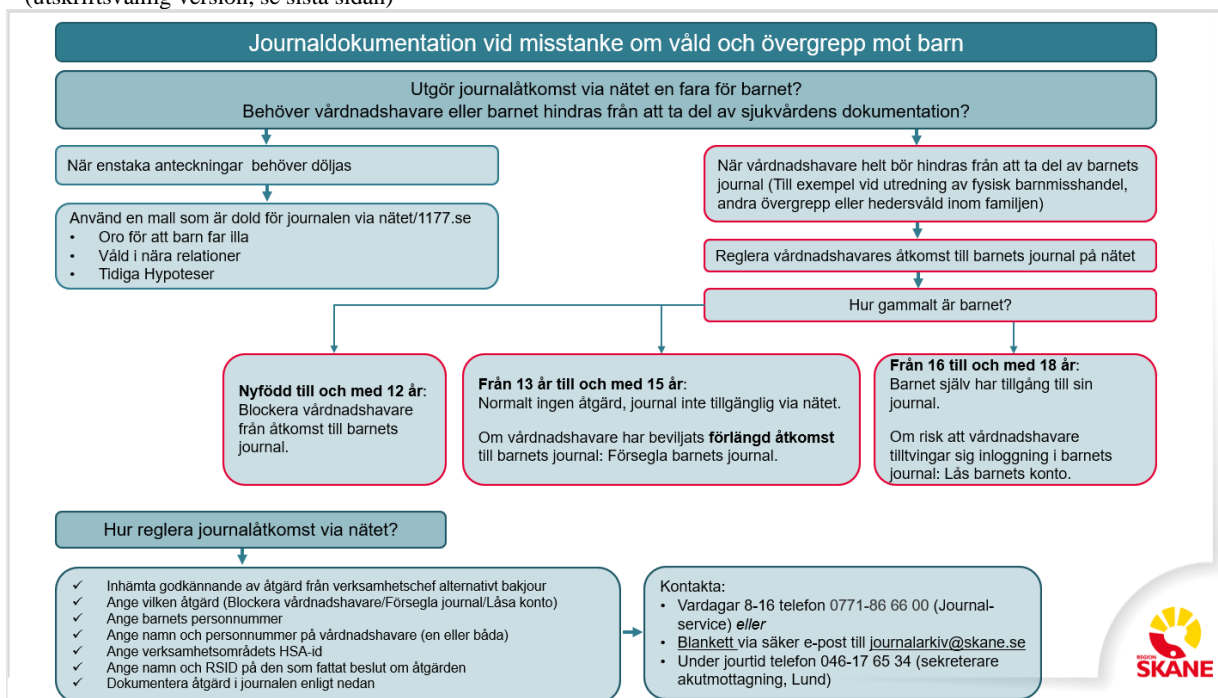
(utskriftsvänlig version, se sista sidan)

Journaldokumentation vid misstanke om våld och övergrepp mot barn

Utgör journalåtkomst via nätet en fara för barnet?
Behöver vårdnadshavare eller barnet hindras från att ta del av sjukvårdens dokumentation?

När enstaka anteckningar behöver döljas

Använd en mall som är dold för journalen via nätet/1177.se
• Oro för att barn far illa
• Våld i nära relationer
• Tidiga Hypoteser

När vårdnadshavare helt bör hindras från att ta del av barnets journal (Till exempel vid utredning av fysisk barnmisshandel, andra övergrepp eller hedersvåld inom familjen)

Reglera vårdnadshavares åtkomst till barnets journal på nätet

Hur gammalt är barnet?

**Nyfödd till och med 12 år**:
Blockera vårdnadshavare från åtkomst till barnets journal.

**Från 13 år till och med 15 år**:
Normalt ingen åtgärd, journal inte tillgänglig via nätet.

Om vårdnadshavare har beviljats **förlängd åtkomst** till barnets journal: Försegla barnets journal.

**Från 16 till och med 18 år**:
Barnet själv har tillgång till sin journal.

Om risk att vårdnadshavare tilltvingar sig inloggning i barnets journal: Lås barnets konto.

Hur reglera journalåtkomst via nätet?

✓ Inhämta godkännande av åtgärd från verksamhetschef alternativt bakjour
✓ Ange vilken åtgärd (Blockera vårdnadshavare/Försegla journal/Låsa konto)
✓ Ange barnets personnummer
✓ Ange namn och personnummer på vårdnadshavare (en eller båda)
✓ Ange verksamhetsområdets HSA-id
✓ Ange namn och RSID på den som fattat beslut om åtgärden
✓ Dokumentera åtgärd i journalen enligt nedan

Kontakta:
• Vardagar 8-16 telefon 0771-86 66 00 (Journalservice) *eller*
• Blankett via säker e-post till journalarkiv@skane.se
• Under jourtid telefon 046-17 65 34 (sekreterare akutmottagning, Lund)

REGION SKÅNE